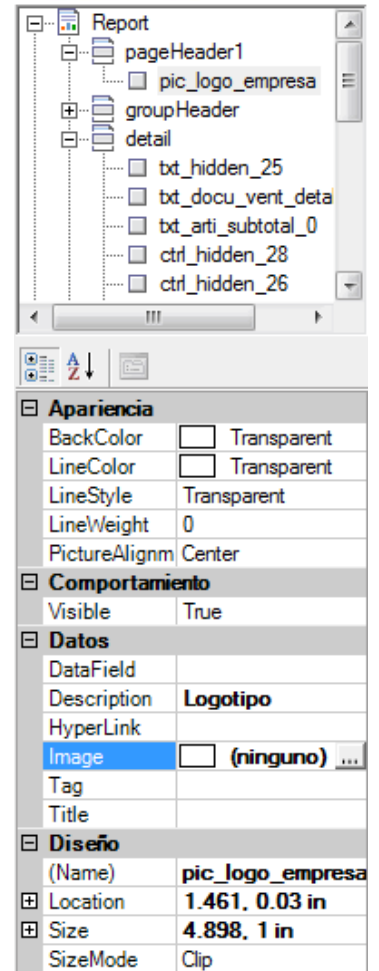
Report
pageHeader1
pic_logo_empresa
groupHeader
detail
txt_hidden_25
txt_docu_vent_deta
txt_arti_subtotal_0
ctrl_hidden_28
ctrl_hidden_26

| | |
|---|---|
| **Apariencia** | |
| BackColor | Transparent |
| LineColor | Transparent |
| LineStyle | Transparent |
| LineWeight | 0 |
| PictureAlignm | Center |
| **Comportamiento** | |
| Visible | True |
| **Datos** | |
| DataField | |
| Description | **Logotipo** |
| HyperLink | |
| Image | **(ninguno)** ... |
| Tag | |
| Title | |
| **Diseño** | |
| (Name) | **pic_logo_empresa** |
| Location | **1.461, 0.03 in** |
| Size | **4.898, 1 in** |
| SizeMode | Clip |